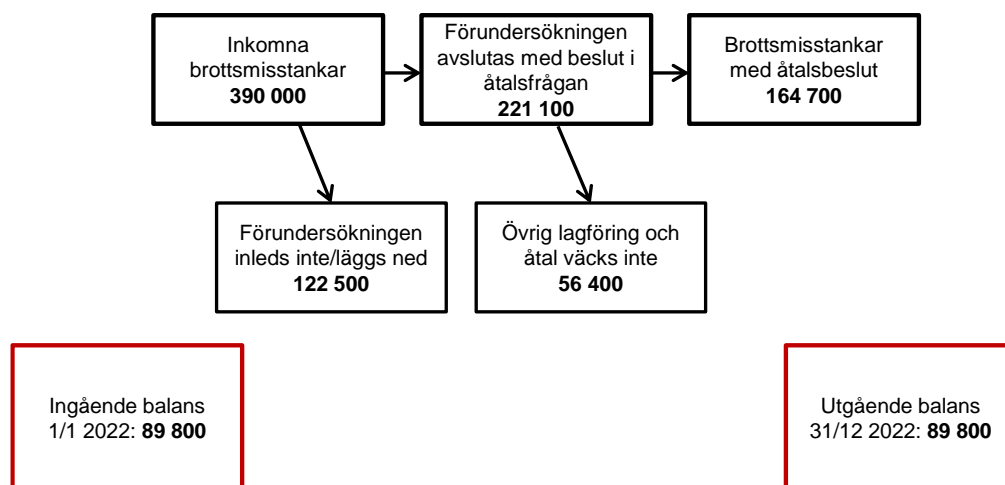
Inkomna brottsmisstankar
**390 000**

Förundersökningen avslutas med beslut i åtalsfrågan
**221 100**

Brottsmisstankar med åtalsbeslut
**164 700**

Förundersökningen inleds inte/läggs ned
**122 500**

Övrig lagföring och åtal väcks inte
**56 400**

Ingående balans 1/1 2022: **89 800**

Utgående balans 31/12 2022: **89 800**